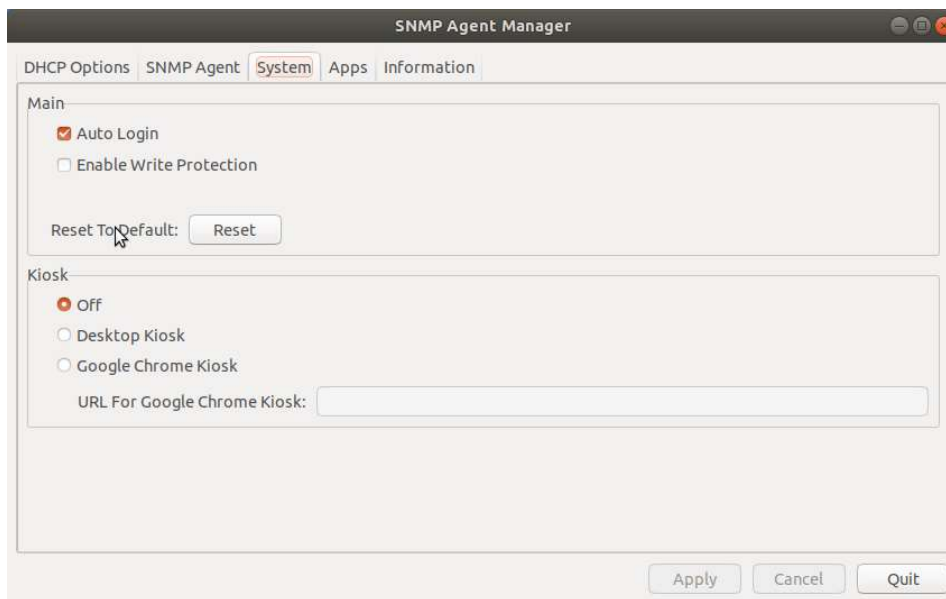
SNMP Agent Manager

DHCP Options SNMP Agent System Apps Information

Main

Auto Login

Enable Write Protection

Reset To Default: Reset

Kiosk

Off

Desktop Kiosk

Google Chrome Kiosk

URL For Google Chrome Kiosk:

Apply Cancel Quit